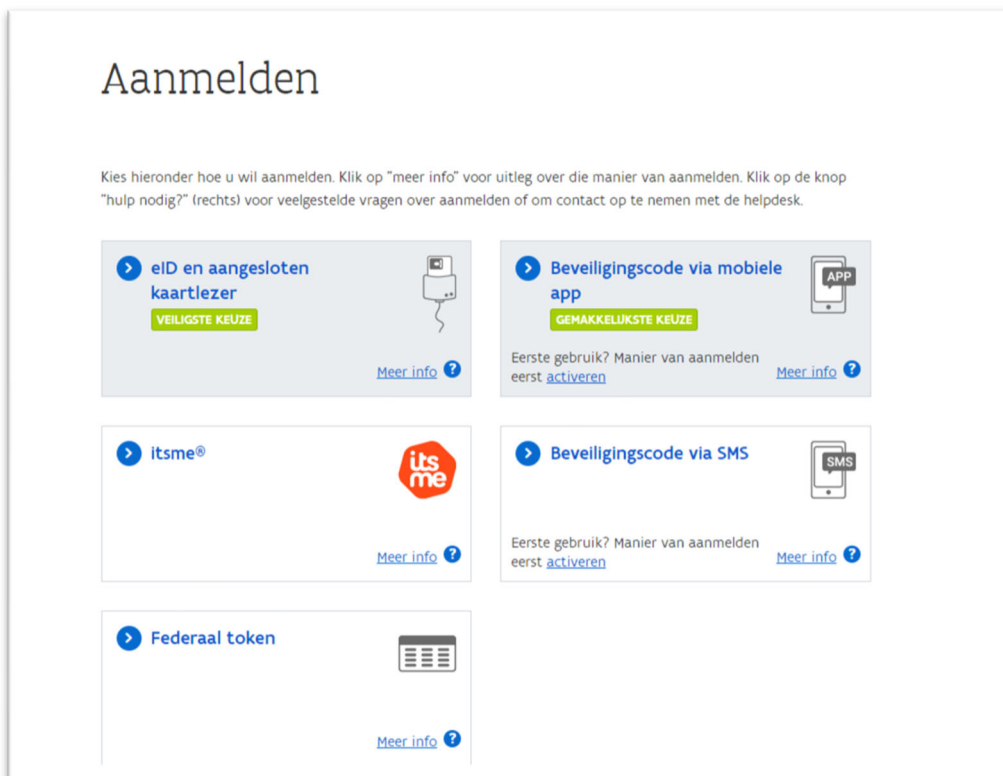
Aanmelden

Kies hieronder hoe u wil aanmelden. Klik op "meer info" voor uitleg over die manier van aanmelden. Klik op de knop "hulp nodig?" (rechts) voor veelgestelde vragen over aanmelden of om contact op te nemen met de helpdesk.

eID en aangesloten kaartlezer
VEILIGSTE KEUZE
Meer info ?

Beveiligingscode via mobiele app
APP
GEMAKKELIJKSTE KEUZE
Eerste gebruik? Manier van aanmelden eerst activeren
Meer info ?

itsme®
its me
Meer info ?

Beveiligingscode via SMS
SMS
Eerste gebruik? Manier van aanmelden eerst activeren
Meer info ?

Federaal token
Meer info ?